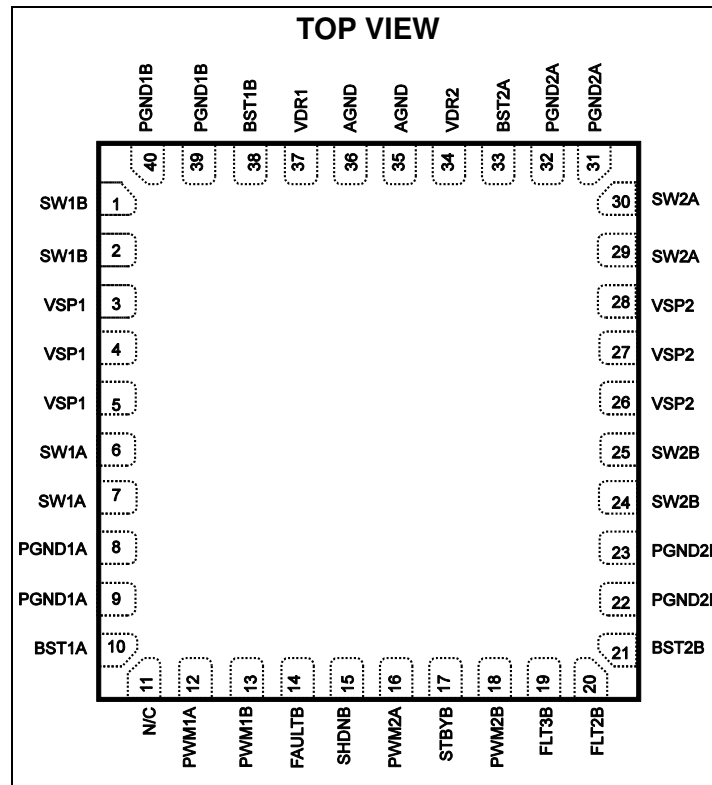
TOP VIEW

PGND1B PGND1B BST1B VDR1 AGND AGND VDR2 BST2A PGND2A PGND2A

40 39 38 37 36 35 34 33 32 31

SW1B 1
SW1B 2
VSP1 3
VSP1 4
VSP1 5
SW1A 6
SW1A 7
PGND1A 8
PGND1A 9
BST1A 10

30 SW2A
29 SW2A
28 VSP2
27 VSP2
26 VSP2
25 SW2B
24 SW2B
23 PGND2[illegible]
22 PGND2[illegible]
21 BST2B

11 12 13 14 15 16 17 18 19 20

N/C PWM1A PWM1B FAULTB SHDNB PWM2A STBYB PWM2B FLT3B FLT2B